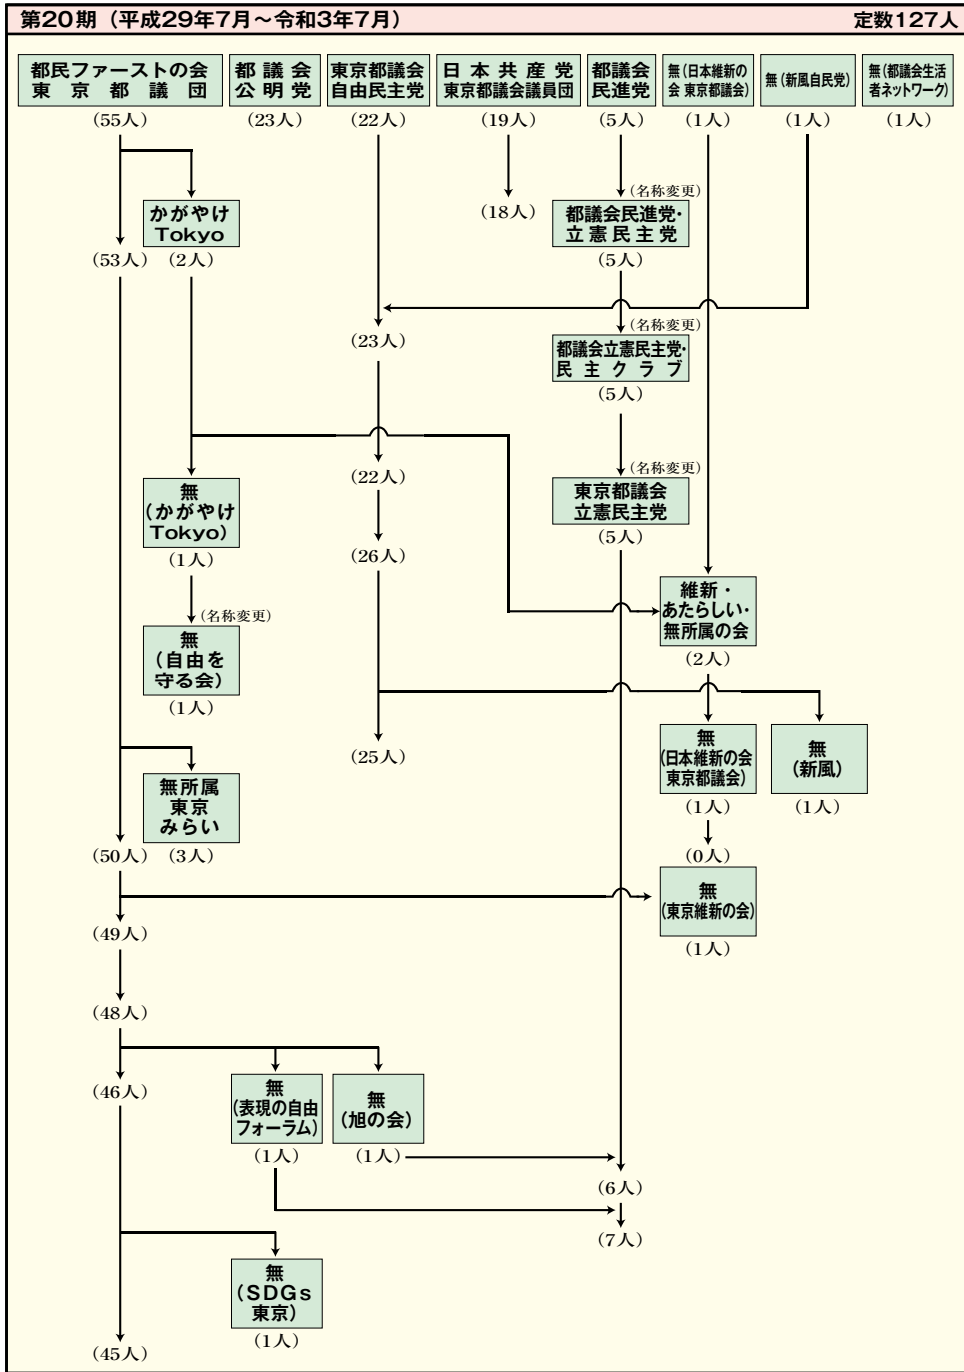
第20期（平成29年7月～令和3年7月）

定数127人

都民ファーストの会 東京都議団
（55人）

都議会公明党
（23人）

東京都議会自由民主党
（22人）

日本共産党東京都議会議員団
（19人）

都議会民進党
（5人）

無（日本維新の会 東京都議会）
（1人）

無（新風自民党）
（1人）

無（都議会生活者ネットワーク）
（1人）

かがやけTokyo
（53人） （2人）

（18人）

（名称変更）
都議会民進党・立憲民主党
（5人）

（23人）

（名称変更）
都議会立憲民主党・民主クラブ
（5人）

（22人）

（名称変更）
東京都議会立憲民主党
（5人）

無（かがやけTokyo）
（1人）

（26人）

維新・あたらしい・無所属の会
（2人）

（名称変更）
無（自由を守る会）
（1人）

（25人）

無（日本維新の会東京都議会）
（1人）

無（新風）
（1人）

無所属東京みらい
（50人） （3人）

（0人）

無（東京維新の会）
（1人）

（49人）

（48人）

（46人）

無（表現の自由フォーラム）
（1人）

無（旭の会）
（1人）

（6人）

（7人）

無（SDGs東京）
（1人）

（45人）